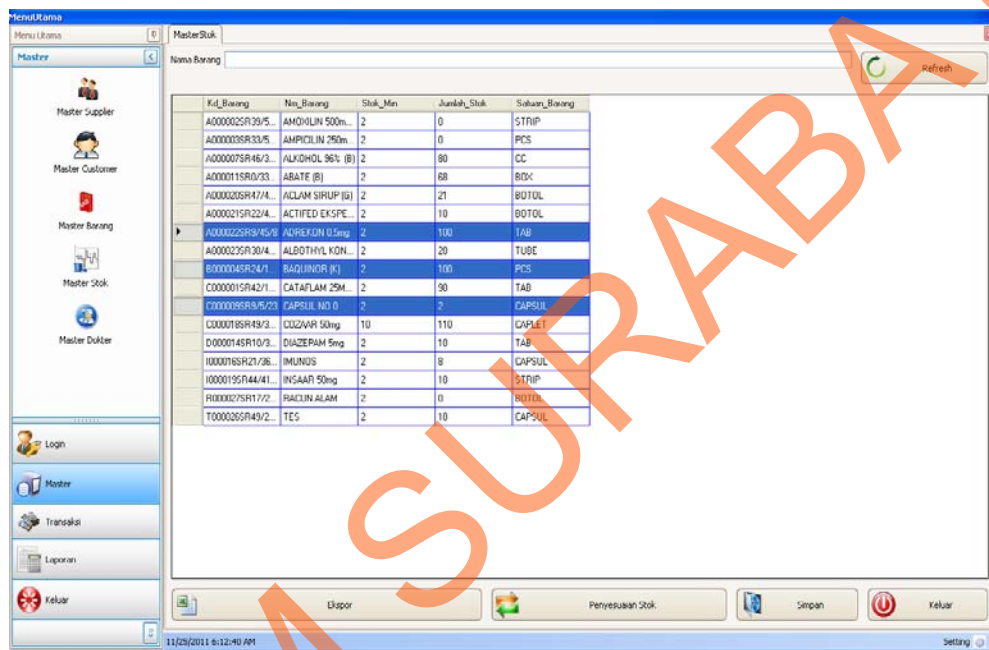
MenuUtama

Menu Utama

Master

Master Supplier

Master Customer

Master Barang

Master Stok

Master Dokter

Login

Master

Transaksi

Laporan

Keluar

MasterStok

Nama Barang

Refresh

| | Kd_Barang | Nm_Barang | Stok_Min | Jumlah_Stok | Satuan_Barang |
|---|---|---|---|---|---|
| | A000002SR39/5... | AMOXILIN 500m... | 2 | 0 | STRIP |
| | A000003SR33/5... | AMPICILIN 250m... | 2 | 0 | PCS |
| | A000007SR46/3... | ALKOHOL 96% (B) | 2 | 80 | CC |
| | A000011SR0/33... | ABATE (B) | 2 | 68 | BOX |
| | A000020SR47/4... | ACLAM SIRUP (G) | 2 | 21 | BOTOL |
| | A000021SR22/4... | ACTIFED EKSPE... | 2 | 10 | BOTOL |
| ▸ | A000022SR9/45/9 | ADREKON 0.5mg | 2 | 100 | TAB |
| | A000023SR30/4... | ALBOTHYL KON... | 2 | 20 | TUBE |
| | B000004SR24/1... | BAQUINOR (K) | 2 | 100 | PCS |
| | C000001SR42/1... | CATAFLAM 25M... | 2 | 90 | TAB |
| | C000009SR9/5/23 | CAPSUL NO 0 | 2 | 2 | CAPSUL |
| | C000018SR49/3... | COZAAR 50mg | 10 | 110 | CAPLET |
| | D000014SR10/3... | DIAZEPAM 5mg | 2 | 10 | TAB |
| | I000016SR21/36... | IMUNOS | 2 | 8 | CAPSUL |
| | I000019SR44/41... | INSAAR 50mg | 2 | 10 | STRIP |
| | R000027SR17/2... | RACUN ALAM | 2 | 0 | BOTOL |
| | T000026SR49/2... | TES | 2 | 10 | CAPSUL |

Ekspor

Penyesuaian Stok

Simpan

Keluar

11/29/2011 6:12:40 AM

Setting

SURABAYA